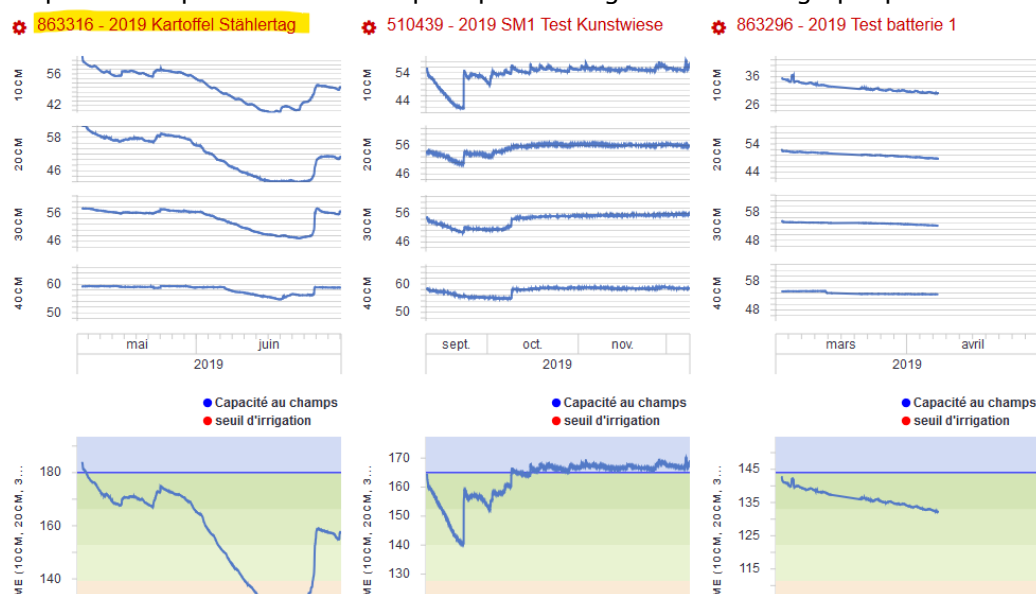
863316 - 2019 Kartoffel Stählertag

10CM
56
42

20CM
58
46

30CM
56
46

40CM
60
50

mai
juin
2019

Capacité au champs
seuil d'irrigation

ME (10CM, 20CM, 3...
180
160
140

510439 - 2019 SM1 Test Kunstwiese

10CM
54
44

20CM
56
46

30CM
56
46

40CM
60
50

sept.
oct.
nov.
2019

Capacité au champs
seuil d'irrigation

ME (10CM, 20CM, 3...
170
160
150
140
130

863296 - 2019 Test batterie 1

10CM
36
26

20CM
54
44

30CM
58
48

40CM
58
48

mars
avril
2019

Capacité au champs
seuil d'irrigation

ME (10CM, 20CM, 3...
145
135
125
115